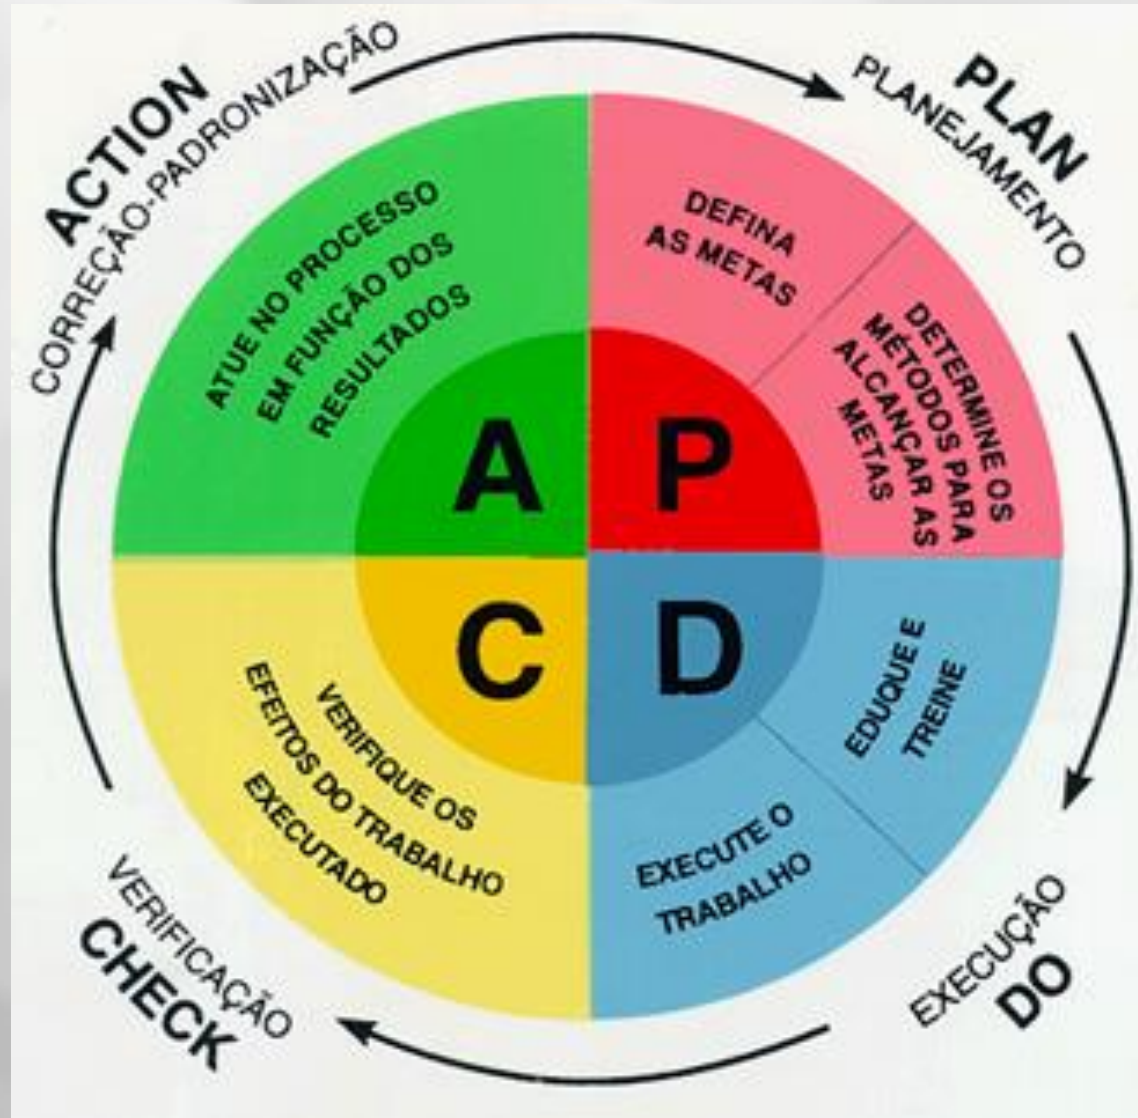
ACTION
CORREÇÃO-PADRONIZAÇÃO

PLAN
PLANEJAMENTO

DEFINA AS METAS

DETERMINE OS MÉTODOS PARA ALCANÇAR AS METAS

ATUE NO PROCESSO EM FUNÇÃO DOS RESULTADOS

A P
C D

EDUQUE E TREINE

EXECUTE O TRABALHO

VERIFIQUE OS EFEITOS DO TRABALHO EXECUTADO

VERIFICAÇÃO
CHECK

EXECUÇÃO
DO